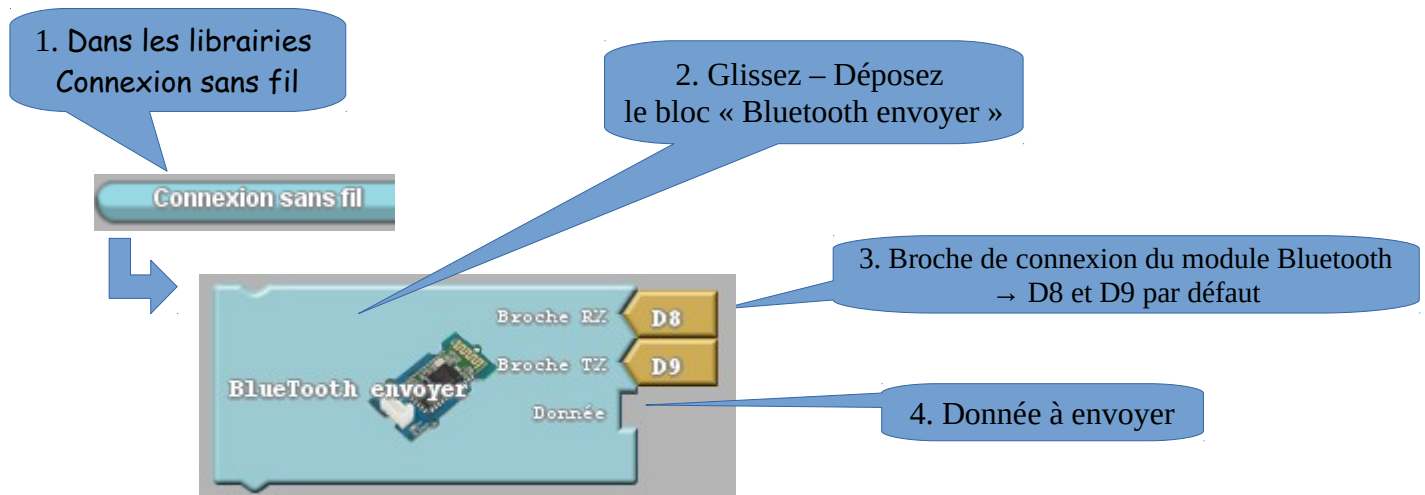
1. Dans les librairies Connexion sans fil

Connexion sans fil

2. Glissez – Déposez le bloc « Bluetooth envoyer »

3. Broche de connexion du module Bluetooth → D8 et D9 par défaut

BlueTooth envoyer

Broche RX D8

Broche TX D9

Donnée

4. Donnée à envoyer